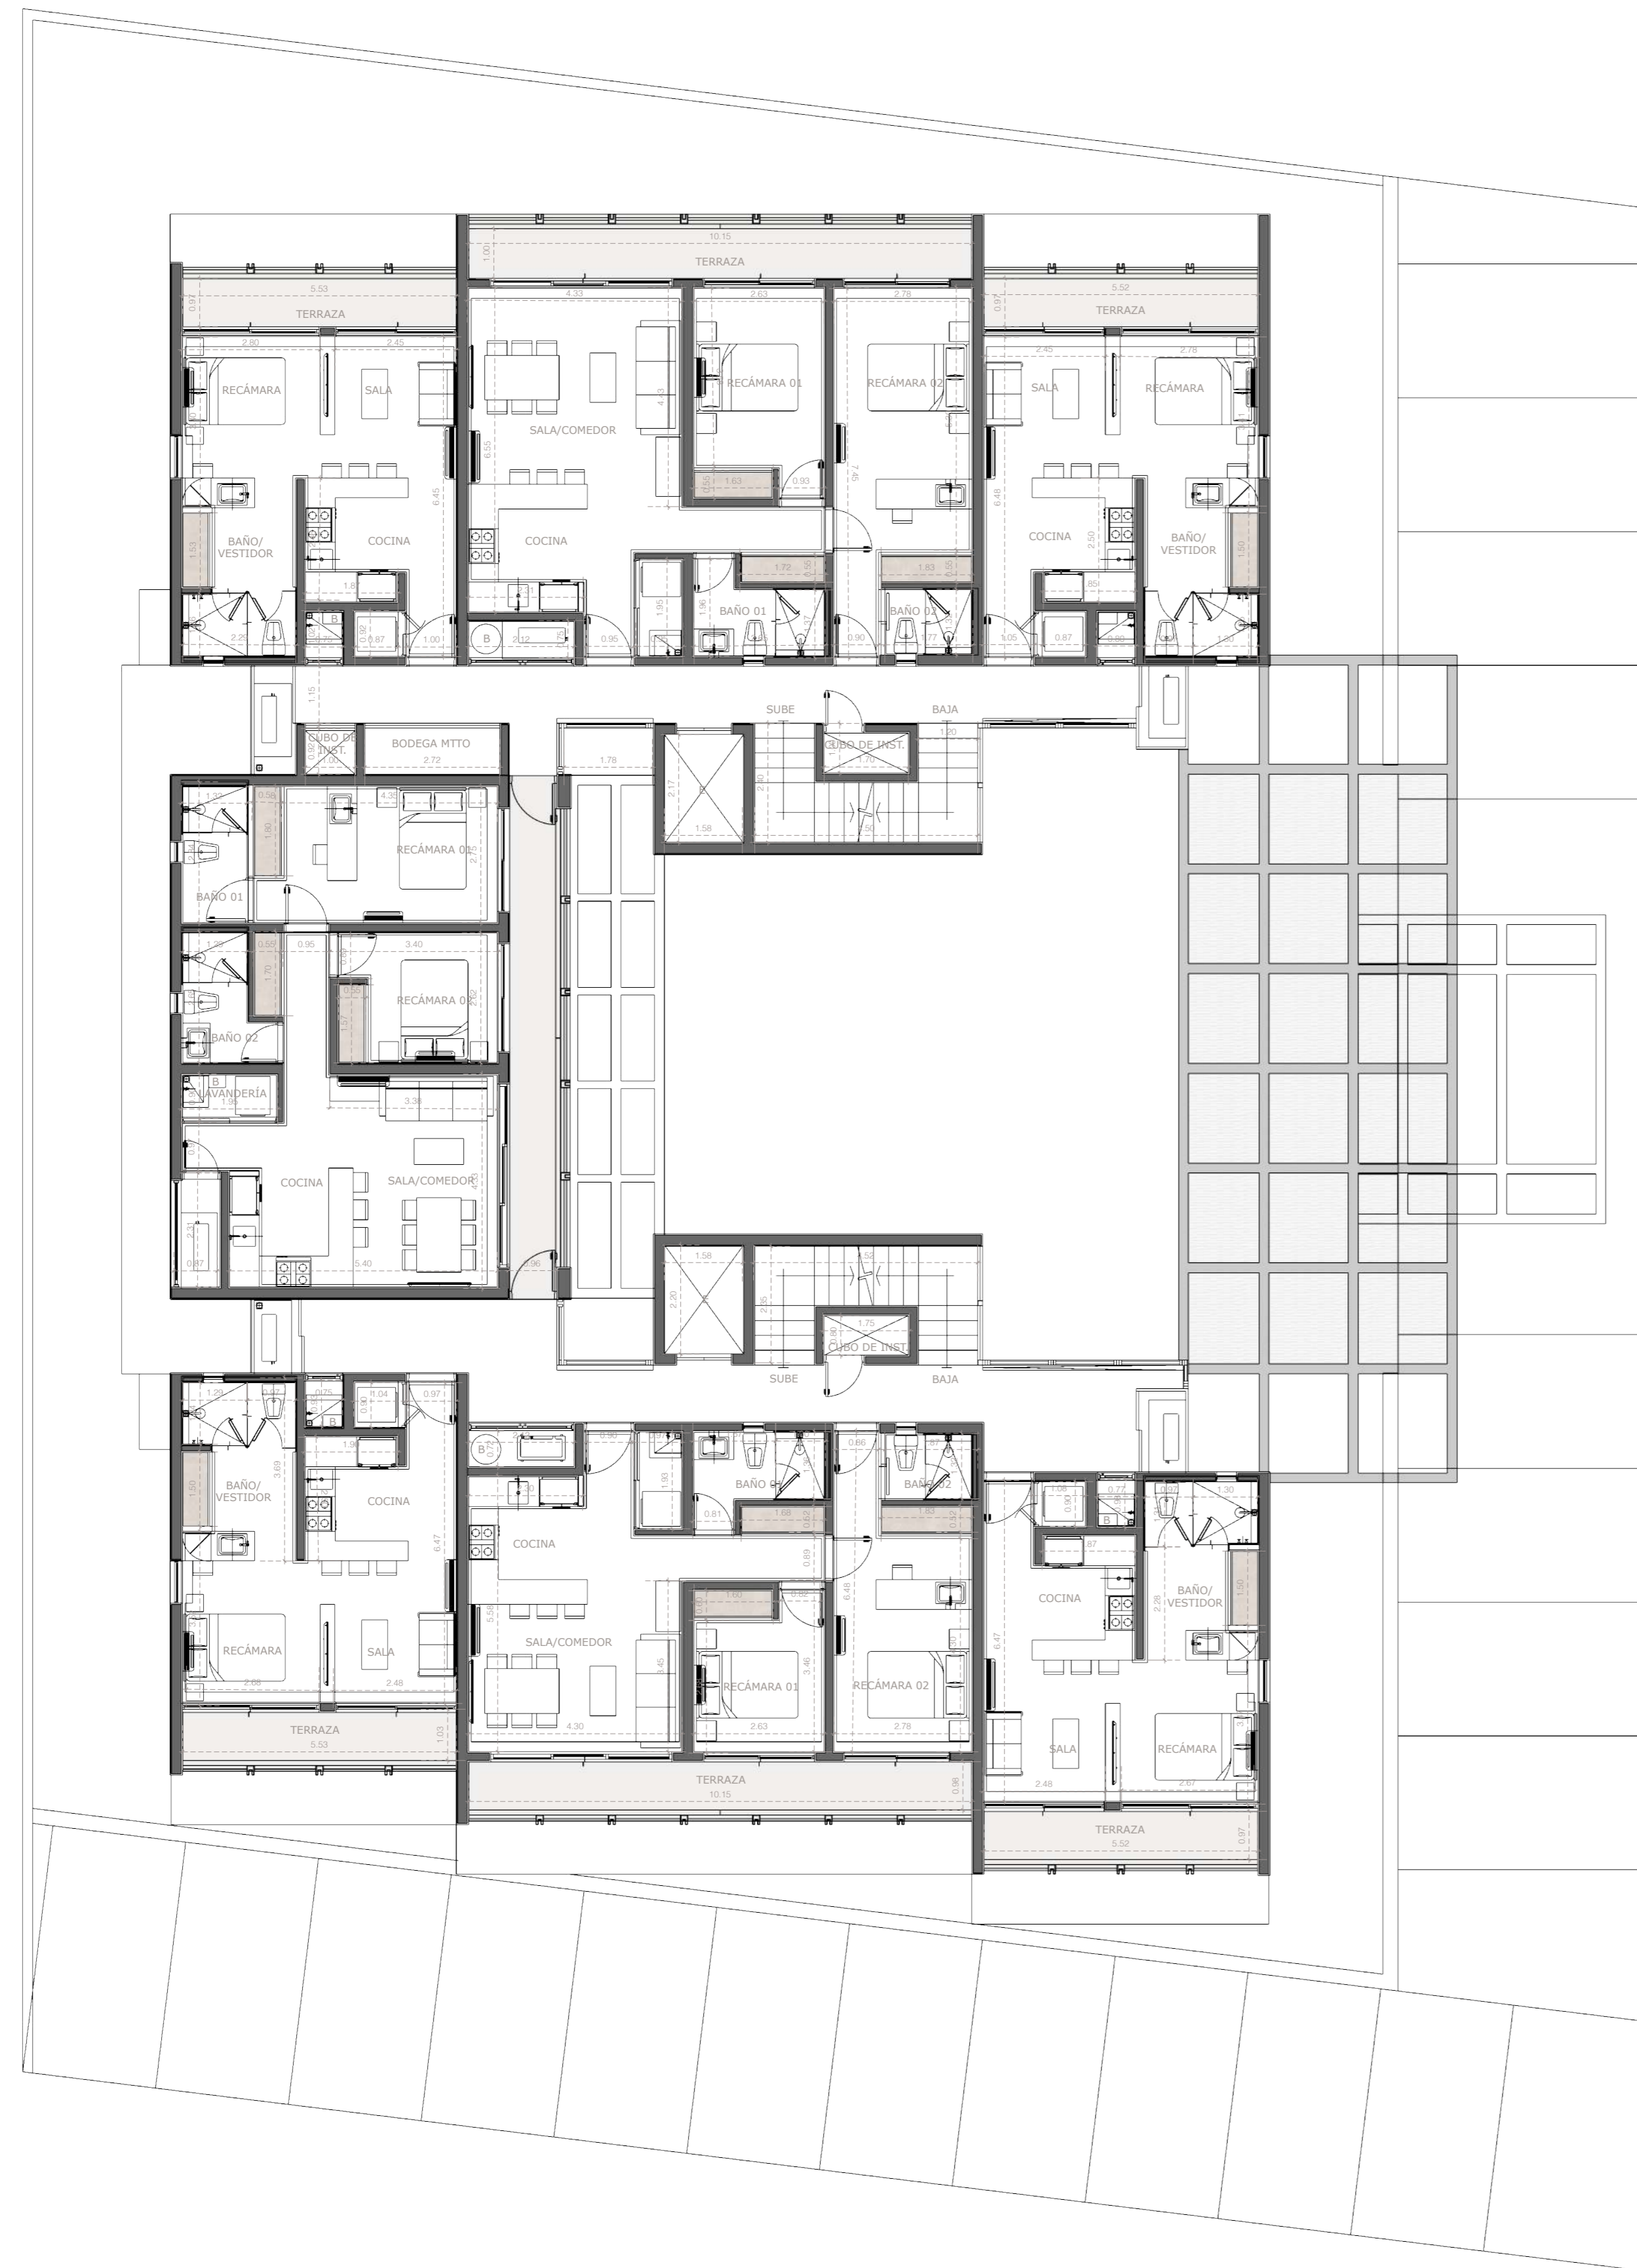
10.15
TERRAZA
5.53
TERRAZA
5.52
TERRAZA
2.80 2.45
RECÁMARA
SALA
4.33
SALA/COMEDOR
COCINA
2.63
RECÁMARA 01
2.78
RECÁMARA 02
2.45 2.78
SALA
RECÁMARA
BAÑO/ VESTIDOR
COCINA
COCINA
BAÑO/ VESTIDOR
BAÑO 01
BAÑO 02
SUBE
BAJA
CUBO DE INST.
BODEGA MTTO
2.72
CUBO DE INST.
1.78
1.58
1.70
RECÁMARA 01
BAÑO 01
3.40
RECÁMARA 02
BAÑO 02
LAVANDERÍA
3.38
COCINA
SALA/COMEDOR
5.40
1.58
1.75
CUBO DE INST.
SUBE
BAJA
BAÑO/ VESTIDOR
COCINA
COCINA
BAÑO 01
BAÑO 02
COCINA
BAÑO/ VESTIDOR
SALA/COMEDOR
RECÁMARA
SALA
RECÁMARA 01
RECÁMARA 02
2.68 2.48
4.30
2.63
2.78
SALA
RECÁMARA
2.48 2.67
TERRAZA
5.53
TERRAZA
10.15
TERRAZA
5.52